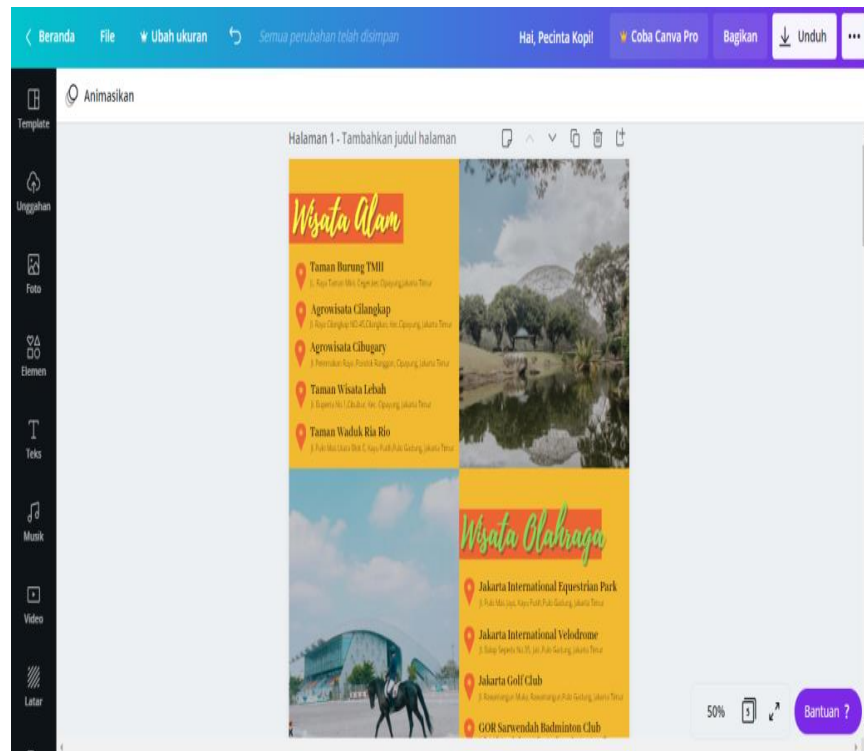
Beranda File Ubah ukuran Semua perubahan telah disimpan Hai, Pecinta Kopi! Coba Canva Pro Bagikan Unduh ...

Template
Unggahan
Foto
Elemen
Teks
Musik
Video
Latar

Animasikan

Halaman 1 - Tambahkan judul halaman

Wisata Alam

Taman Burung TMII
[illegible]

Agrowisata Cilangkap
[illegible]

Agrowisata Cibugary
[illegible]

Taman Wisata Lebah
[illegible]

Taman Waduk Ria Rio
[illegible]

Wisata Olahraga

Jakarta International Equestrian Park
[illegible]

Jakarta International Velodrome
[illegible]

Jakarta Golf Club
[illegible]

GOR Sarwendah Badminton Club

50% 5

Bantuan ?